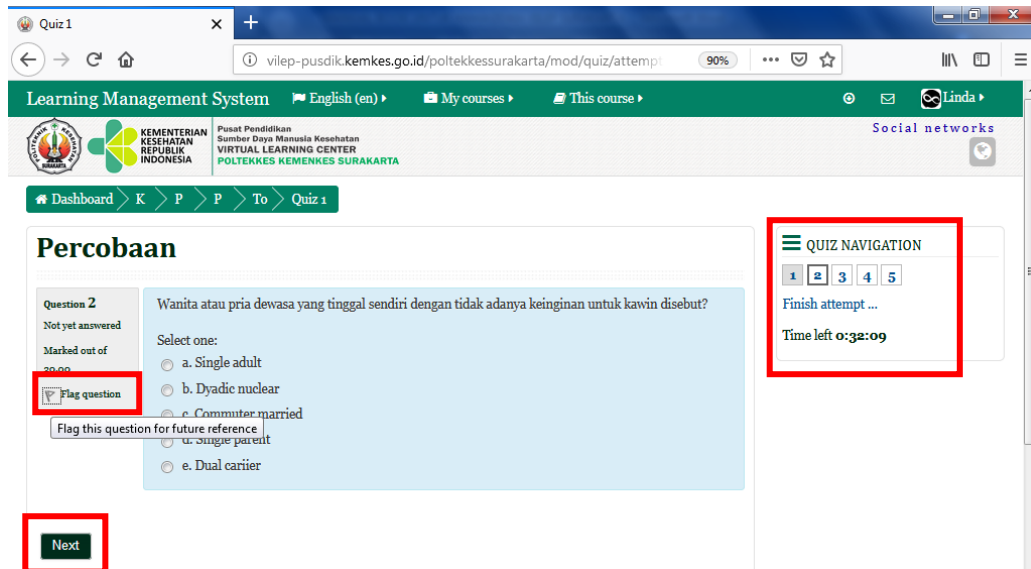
Quiz 1

vilep-pusdik.kemkes.go.id/poltekkessurakarta/mod/quiz/attempt

90%

Learning Management System English (en) My courses This course Linda

KEMENTERIAN KESEHATAN REPUBLIK INDONESIA

Pusat Pendidikan Sumber Daya Manusia Kesehatan VIRTUAL LEARNING CENTER POLTEKKES KEMENKES SURAKARTA

Social networks

Dashboard K P P To Quiz 1

Percobaan

Question 2
Not yet answered
Marked out of 20.00
Flag question

Flag this question for future reference

Wanita atau pria dewasa yang tinggal sendiri dengan tidak adanya keinginan untuk kawin disebut?

Select one:
a. Single adult
b. Dyadic nuclear
c. Commuter married
d. Single parent
e. Dual cariier

Next

QUIZ NAVIGATION

1 2 3 4 5

Finish attempt ...

Time left 0:32:09